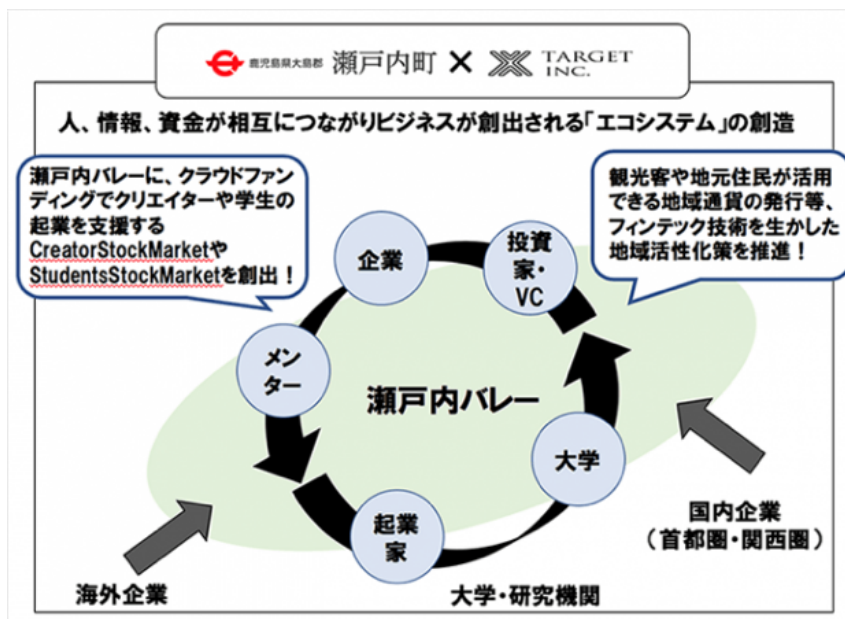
鹿児島県大島郡 瀬戸内町 × TARGET INC.

人、情報、資金が相互につながりビジネスが創出される「エコシステム」の創造

瀬戸内バレーに、クラウドファンディングでクリエイターや学生の起業を支援するCreatorStockMarketやStudentsStockMarketを創出！

観光客や地元住民が活用できる地域通貨の発行等、フィンテック技術を生かした地域活性化策を推進！

企業

投資家・VC

メンター

瀬戸内バレー

大学

起業家

国内企業（首都圏・関西圏）

海外企業

大学・研究機関